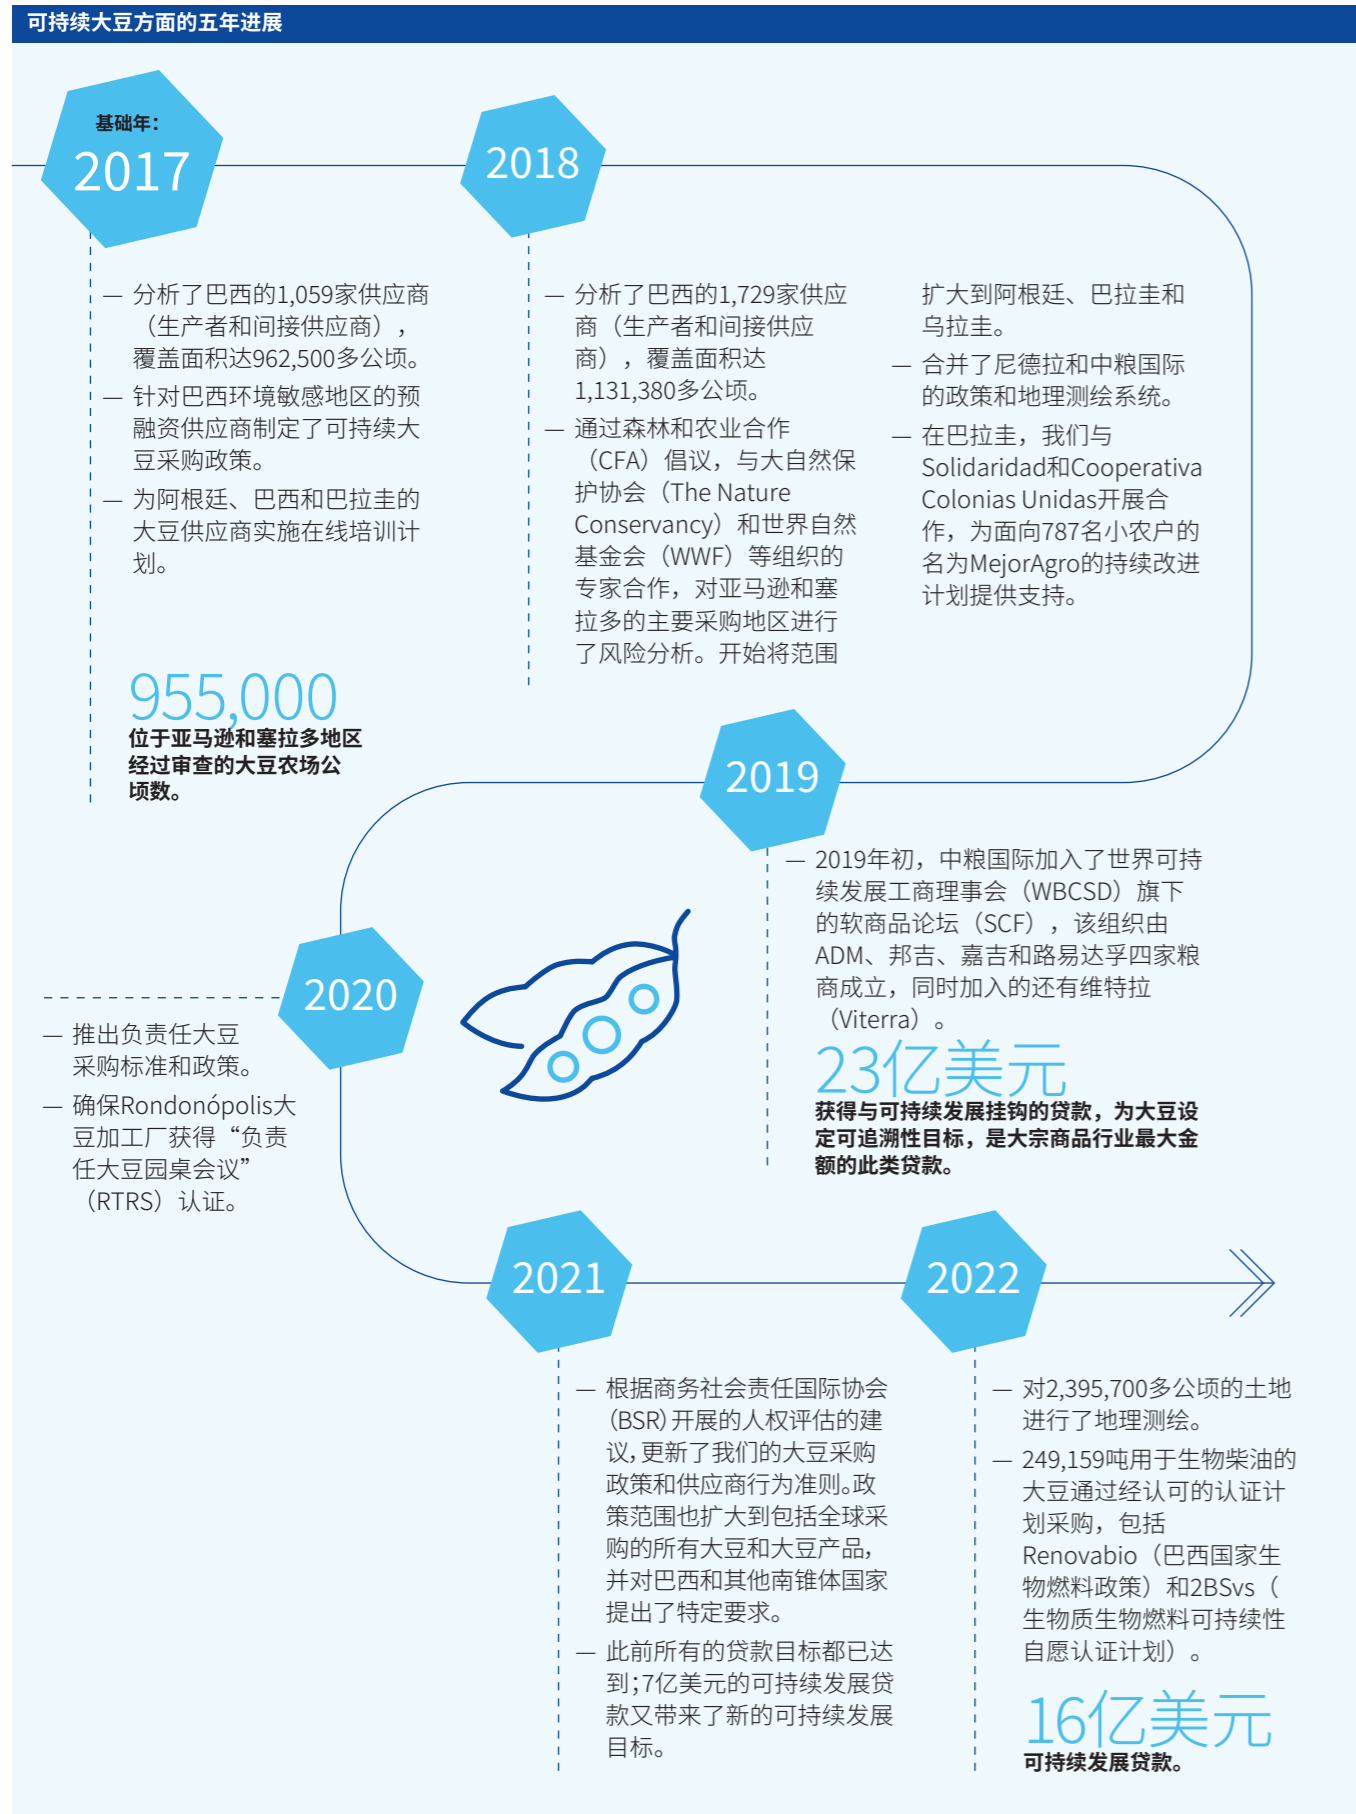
可持续大豆方面的五年进展

基础年：
2017

— 分析了巴西的1,059家供应商（生产者和间接供应商），覆盖面积达962,500多公顷。
— 针对巴西环境敏感地区的预融资供应商制定了可持续大豆采购政策。
— 为阿根廷、巴西和巴拉圭的大豆供应商实施在线培训计划。

955,000
位于亚马逊和塞拉多地区经过审查的大豆农场公顷数。

2018

— 分析了巴西的1,729家供应商（生产者和间接供应商），覆盖面积达1,131,380多公顷。
— 通过森林和农业合作（CFA）倡议，与大自然保护协会（The Nature Conservancy）和世界自然基金会（WWF）等组织的专家合作，对亚马逊和塞拉多的主要采购地区进行了风险分析。开始将范围扩大到阿根廷、巴拉圭和乌拉圭。
— 合并了尼德拉和中粮国际的政策和地理测绘系统。
— 在巴拉圭，我们与Solidaridad和Cooperativa Colonias Unidas开展合作，为面向787名小农户的名为MejorAgro的持续改进计划提供支持。

2019

— 2019年初，中粮国际加入了世界可持续发展工商理事会（WBCSD）旗下的软商品论坛（SCF），该组织由ADM、邦吉、嘉吉和路易达孚四家粮商成立，同时加入的还有维特拉（Viterra）。

23亿美元
获得与可持续发展挂钩的贷款，为大豆设定可追溯性目标，是大宗商品行业最大金额的此类贷款。

2020

— 推出负责任大豆采购标准和政策。
— 确保Rondonópolis大豆加工厂获得“负责任大豆园桌会议”（RTRS）认证。

2021

— 根据商务社会责任国际协会(BSR)开展的人权评估的建议,更新了我们的大豆采购政策和供应商行为准则。政策范围也扩大到包括全球采购的所有大豆和大豆产品，并对巴西和其他南锥体国家提出了特定要求。
— 此前所有的贷款目标都已达到;7亿美元的可持续发展贷款又带来了新的可持续发展目标。

2022

— 对2,395,700多公顷的土地进行了地理测绘。
— 249,159吨用于生物柴油的大豆通过经认可的认证计划采购，包括Renovabio（巴西国家生物燃料政策）和2BSvs（生物质生物燃料可持续性自愿认证计划）。

16亿美元
可持续发展贷款。